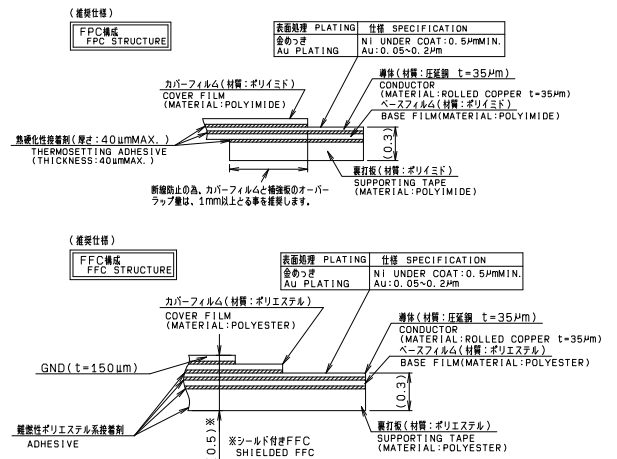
(推奨仕様)

FPC構成
FPC STRUCTURE

| 表面処理 PLATING | 仕様 SPECIFICATION |
|---|---|
| 金めっき Au PLATING | Ni UNDER COAT:0.5μmMIN. Au:0.05~0.2μm |

カバーフィルム(材質:ポリイミド)
COVER FILM
(MATERIAL:POLYIMIDE)

導体(材質:圧延銅 t=35μm)
CONDUCTOR
(MATERIAL:ROLLED COPPER t=35μm)

ベースフィルム(材質:ポリイミド)
BASE FILM(MATERIAL:POLYIMIDE)

熱硬化性接着剤(厚さ:40μmMAX.)
THERMOSETTING ADHESIVE
(THICKNESS:40μmMAX.)

(0.3)

裏打板(材質:ポリイミド)
SUPPORTING TAPE
(MATERIAL:POLYIMIDE)

断線防止の為、カバーフィルムと補強板のオーバーラップ量は、1mm以上とる事を推奨します。

(推奨仕様)

FFC構成
FFC STRUCTURE

| 表面処理 PLATING | 仕様 SPECIFICATION |
|---|---|
| 金めっき Au PLATING | Ni UNDER COAT:0.5μmMIN. Au:0.05~0.2μm |

カバーフィルム(材質:ポリエステル)
COVER FILM
(MATERIAL:POLYESTER)

導体(材質:圧延銅 t=35μm)
CONDUCTOR
(MATERIAL:ROLLED COPPER t=35μm)

ベースフィルム(材質:ポリエステル)
BASE FILM(MATERIAL:POLYESTER)

GND(t=150μm)

(0.3)

難燃性ポリエステル系接着剤
ADHESIVE

0.5)※

※シールド付きFFC
SHIELDED FFC

裏打板(材質:ポリエステル)
SUPPORTING TAPE
(MATERIAL:POLYESTER)